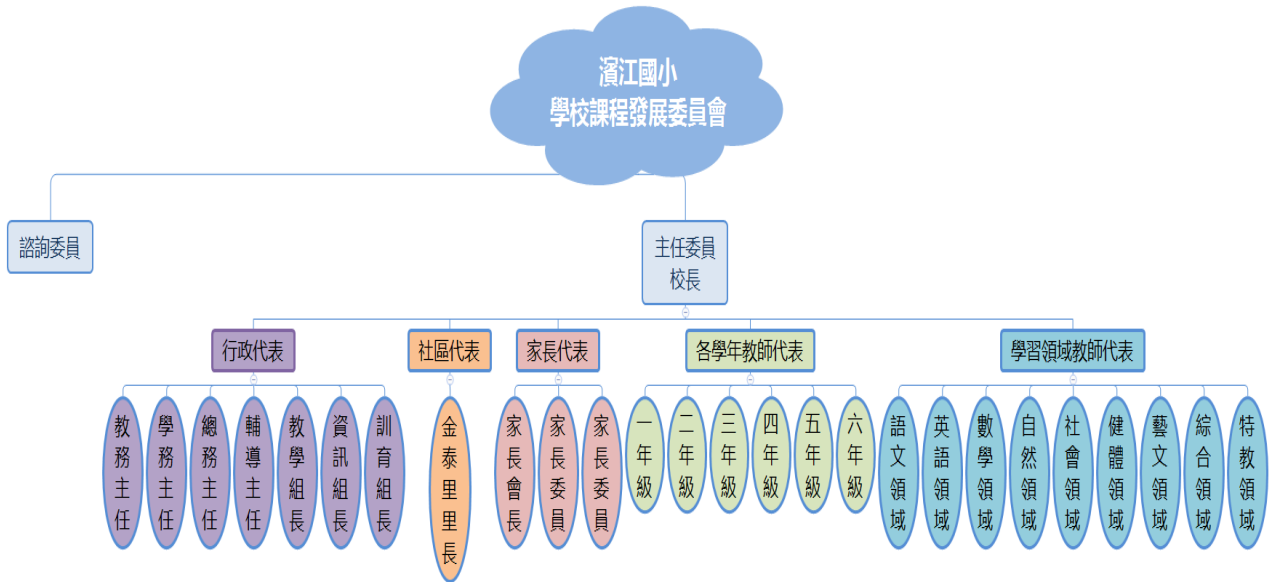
濱江國小
學校課程發展委員會

諮詢委員

主任委員
校長

行政代表

教務主任

學務主任

總務主任

輔導主任

教學組長

資訊組長

訓育組長

社區代表

金泰里里長

家長代表

家長會長

家長委員

家長委員

各學年教師代表

一年級

二年級

三年級

四年級

五年級

六年級

學習領域教師代表

語文領域

英語領域

數學領域

自然領域

社會領域

健體領域

藝文領域

綜合領域

特教領域